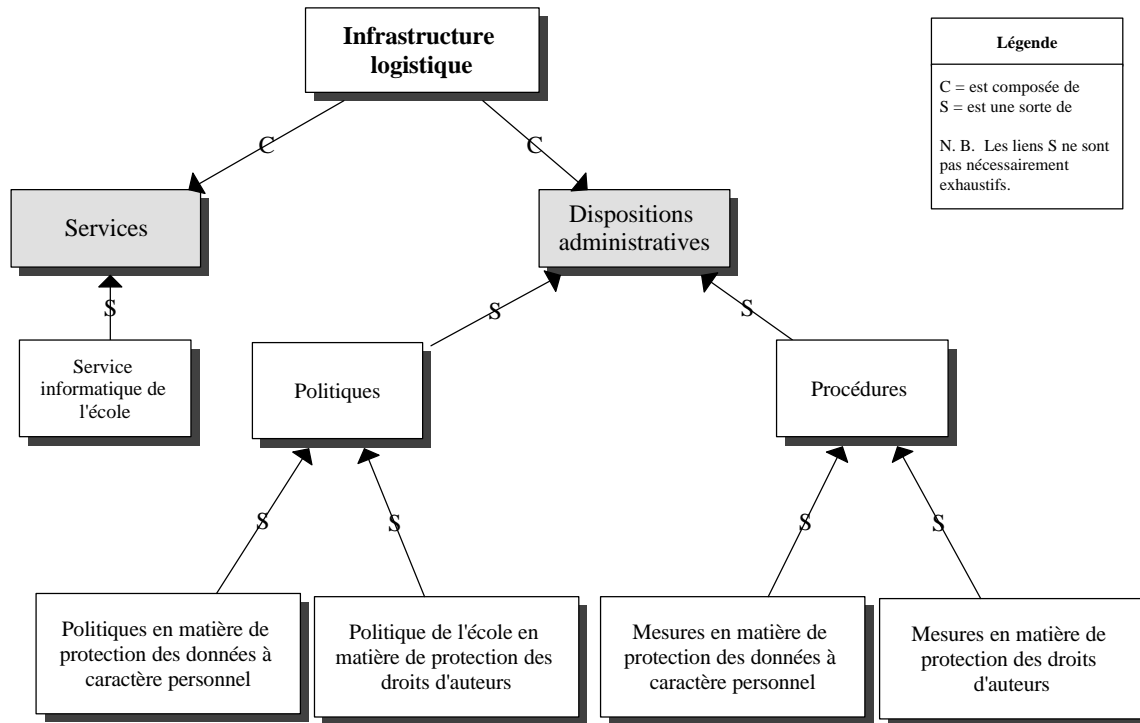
Infrastructure logistique

Légende

C = est composée de
S = est une sorte de

N. B. Les liens S ne sont pas nécessairement exhaustifs.

C

C

Services

Dispositions administratives

S

S

S

Service informatique de l'école

Politiques

Procédures

S

S

S

S

Politiques en matière de protection des données à caractère personnel

Politique de l'école en matière de protection des droits d'auteurs

Mesures en matière de protection des données à caractère personnel

Mesures en matière de protection des droits d'auteurs